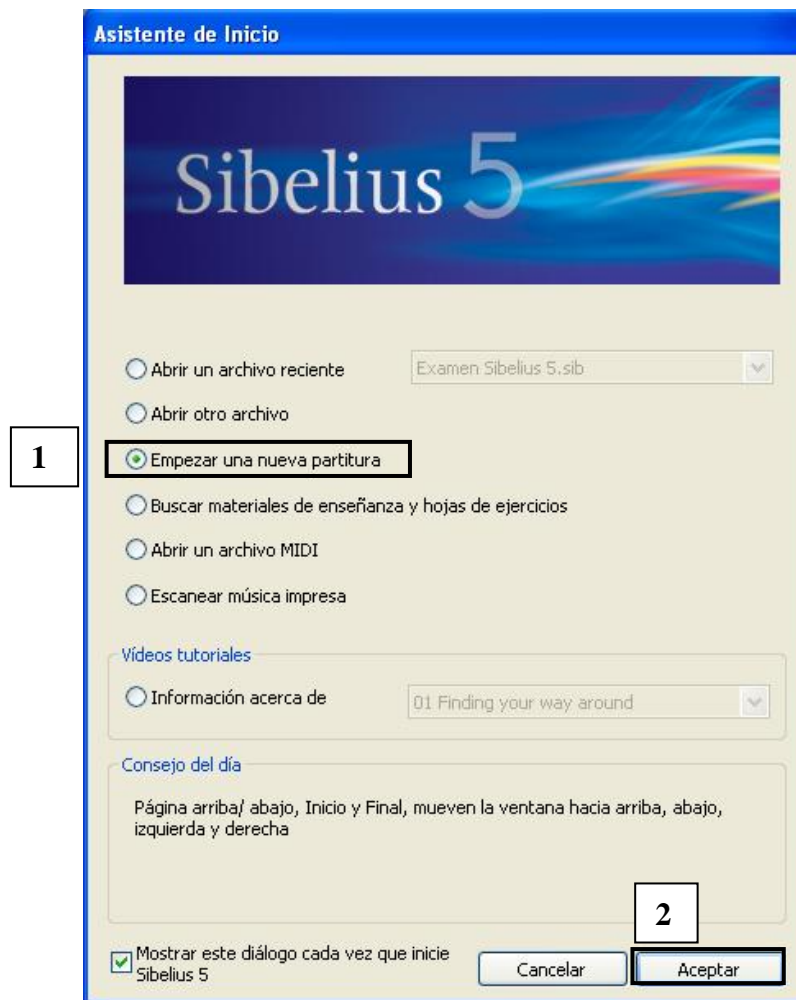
Asistente de Inicio

Sibelius 5

Abrir un archivo reciente

Examen Sibelius 5.sib

Abrir otro archivo

1

Empezar una nueva partitura

Buscar materiales de enseñanza y hojas de ejercicios

Abrir un archivo MIDI

Escanear música impresa

Vídeos tutoriales

Información acerca de

01 Finding your way around

Consejo del día

Página arriba/ abajo, Inicio y Final, mueven la ventana hacia arriba, abajo, izquierda y derecha

2

Mostrar este diálogo cada vez que inicie Sibelius 5

Cancelar

Aceptar